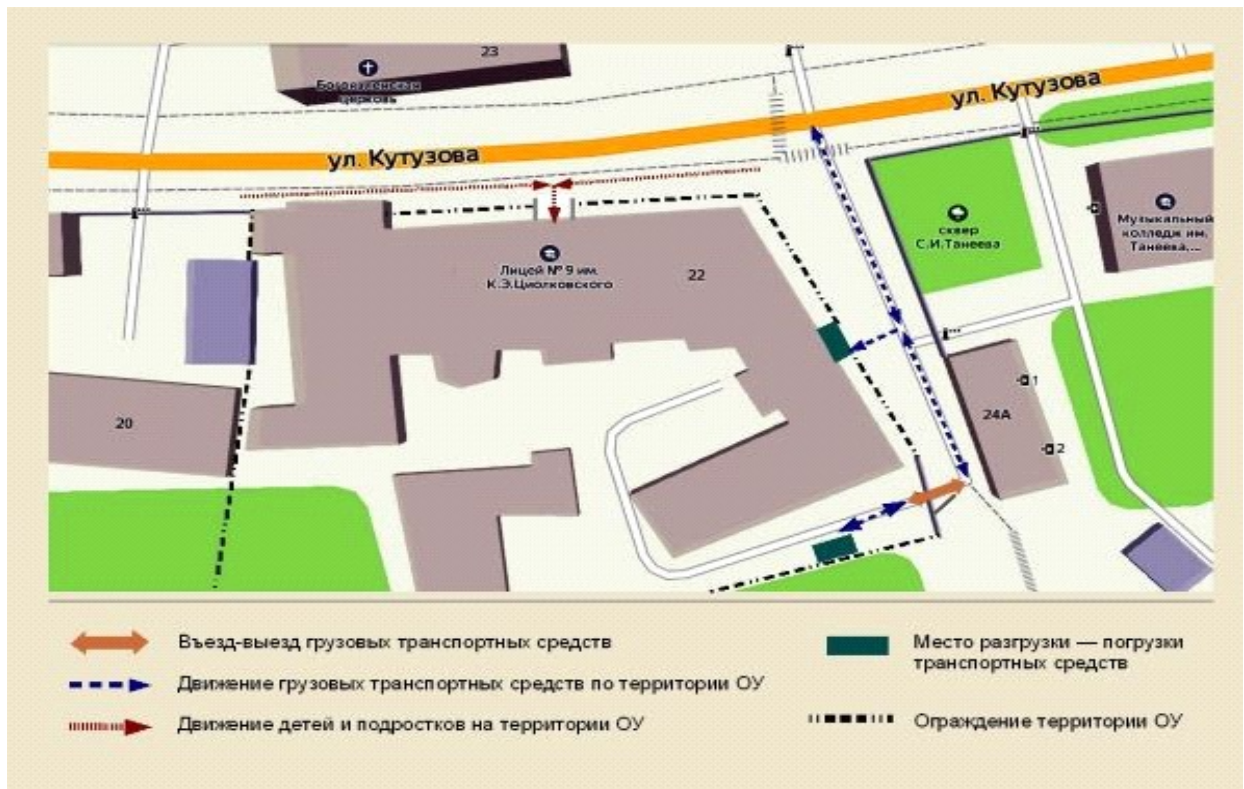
23
Богоявленская церковь
ул. Кутузова
ул. Кутузова
сквер С.И.Танеева
Музыкальный колледж им. Танеева,...
Лицей № 9 им. К.Э.Циолковского
22
20
24А
1
2

Въезд-выезд грузовых транспортных средств
Движение грузовых транспортных средств по территории ОУ
Движение детей и подростков на территории ОУ
Место разгрузки — погрузки транспортных средств
Ограждение территории ОУ